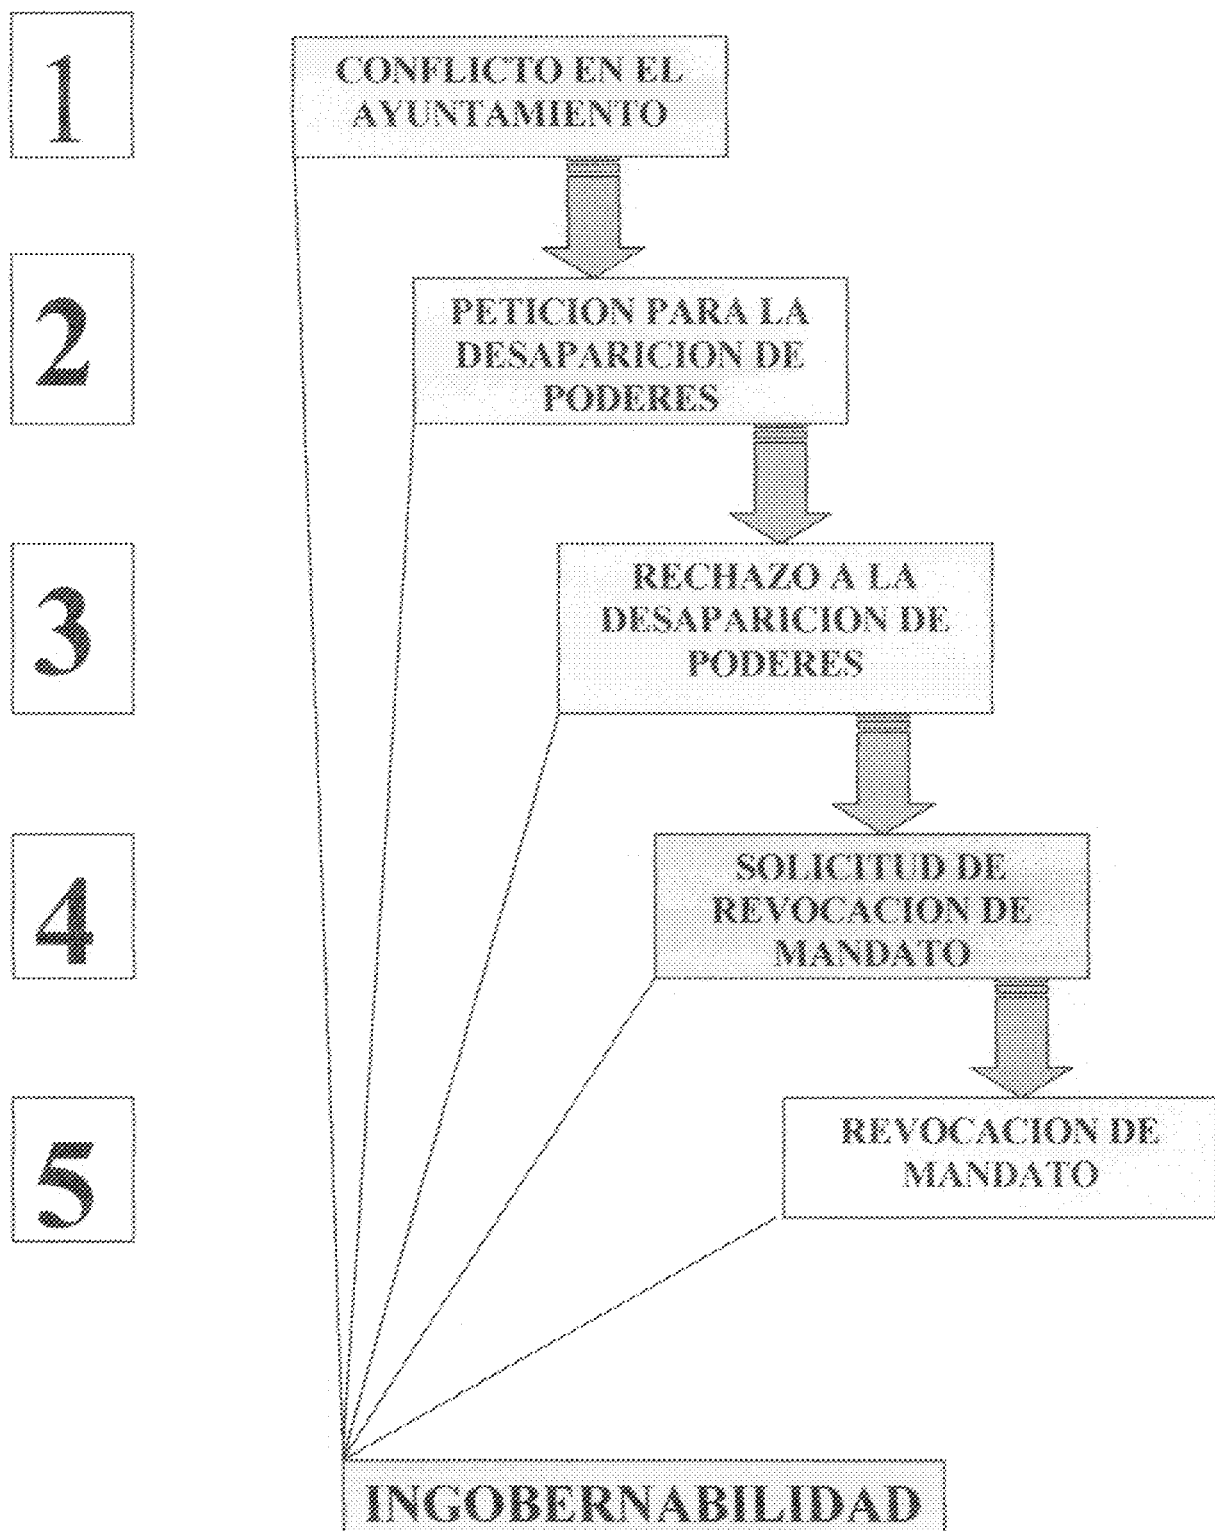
1

CONFLICTO EN EL AYUNTAMIENTO

2

PETICION PARA LA DESAPARICION DE PODERES

3

RECHAZO A LA DESAPARICION DE PODERES

4

SOLICITUD DE REVOCACION DE MANDATO

5

REVOCACION DE MANDATO

INGOBERNABILIDAD